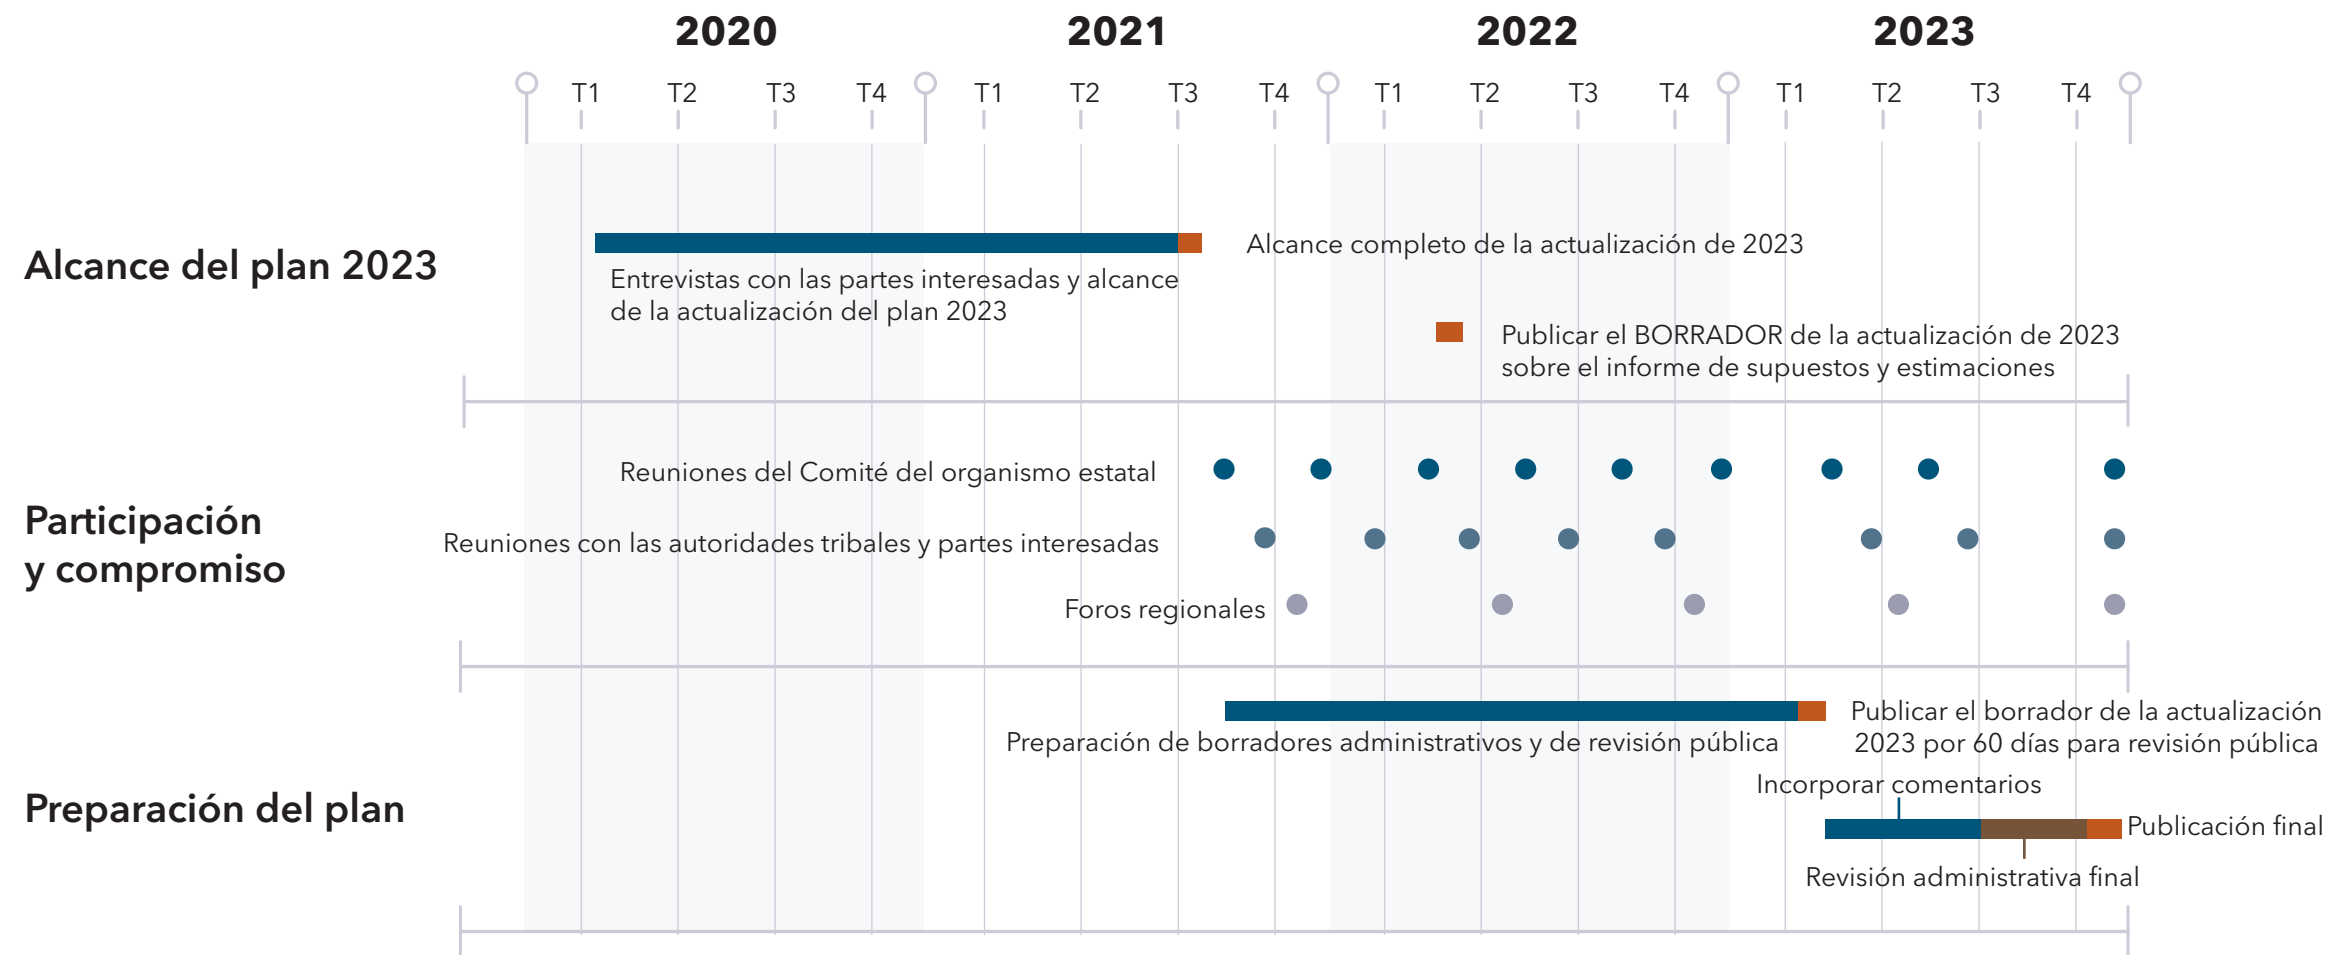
2020 2021 2022 2023

T1 T2 T3 T4 T1 T2 T3 T4 T1 T2 T3 T4 T1 T2 T3 T4

Alcance del plan 2023

Alcance completo de la actualización de 2023

Entrevistas con las partes interesadas y alcance de la actualización del plan 2023

Publicar el BORRADOR de la actualización de 2023 sobre el informe de supuestos y estimaciones

Participación y compromiso

Reuniones del Comité del organismo estatal

Reuniones con las autoridades tribales y partes interesadas

Foros regionales

Preparación del plan

Publicar el borrador de la actualización 2023 por 60 días para revisión pública

Preparación de borradores administrativos y de revisión pública

Incorporar comentarios

Publicación final

Revisión administrativa final